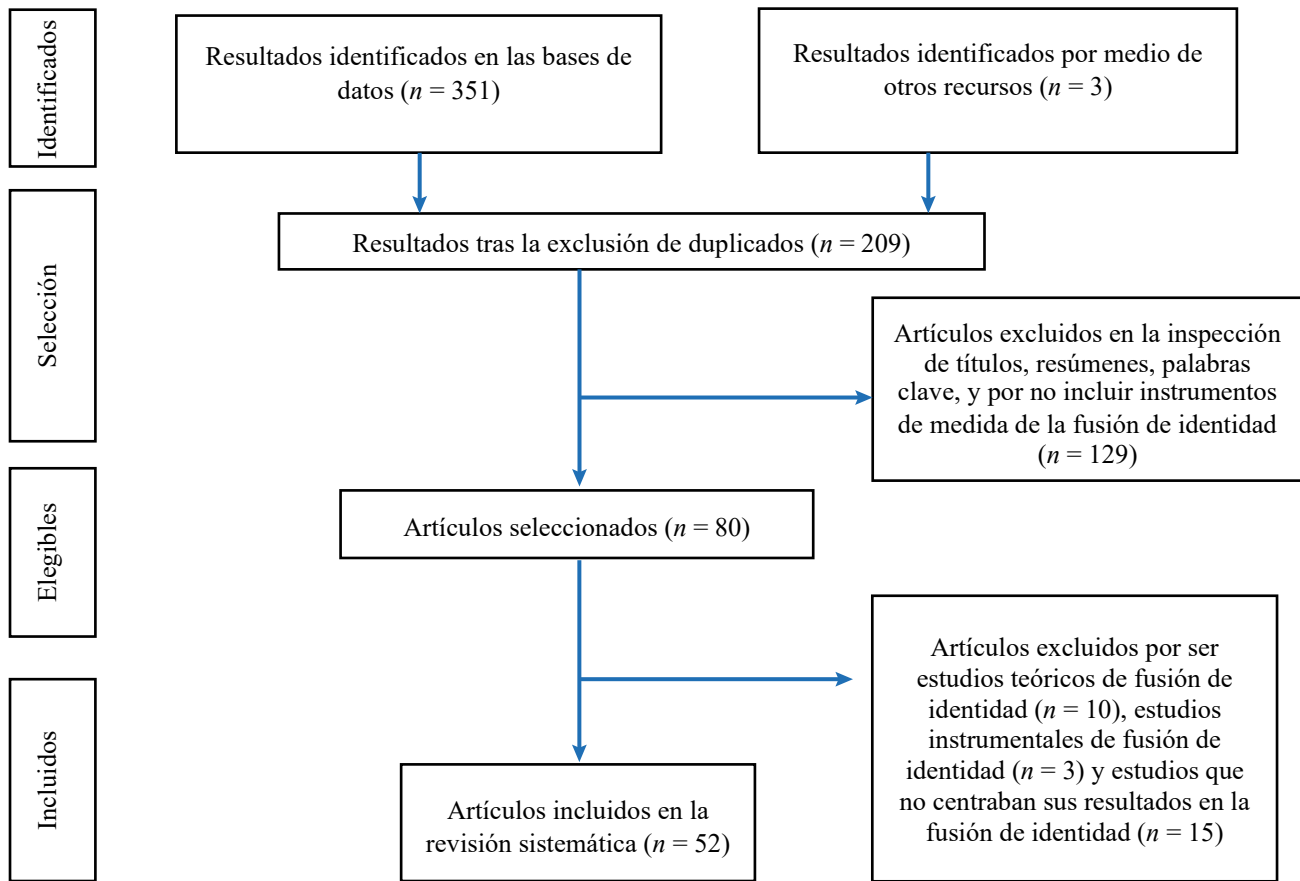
Identificados

Resultados identificados en las bases de datos ($n$ = 351)

Resultados identificados por medio de otros recursos ($n$ = 3)

Selección

Resultados tras la exclusión de duplicados ($n$ = 209)

Artículos excluidos en la inspección de títulos, resúmenes, palabras clave, y por no incluir instrumentos de medida de la fusión de identidad ($n$ = 129)

Elegibles

Artículos seleccionados ($n$ = 80)

Incluidos

Artículos excluidos por ser estudios teóricos de fusión de identidad ($n$ = 10), estudios instrumentales de fusión de identidad ($n$ = 3) y estudios que no centraban sus resultados en la fusión de identidad ($n$ = 15)

Artículos incluidos en la revisión sistemática ($n$ = 52)